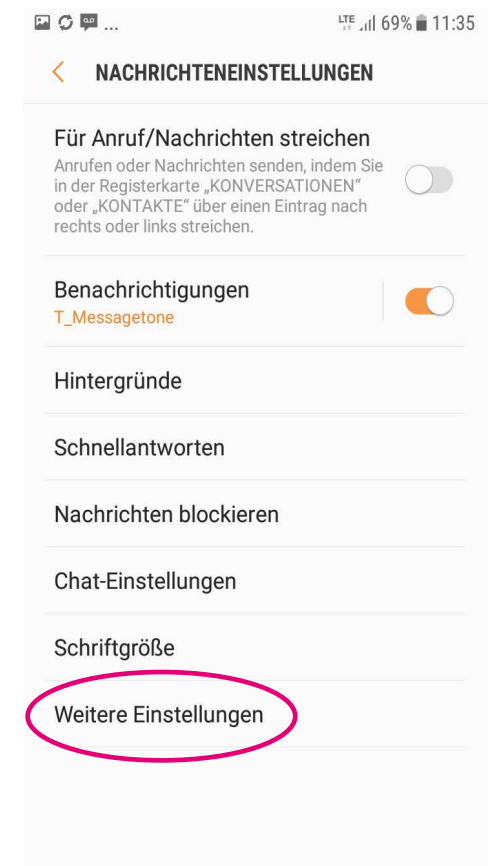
... LTE 69% 11:35

< NACHRICHTENEINSTELLUNGEN

Für Anruf/Nachrichten streichen
Anrufen oder Nachrichten senden, indem Sie in der Registerkarte „KONVERSATIONEN" oder „KONTAKTE" über einen Eintrag nach rechts oder links streichen.

Benachrichtigungen
T_Messagetone

Hintergründe

Schnellantworten

Nachrichten blockieren

Chat-Einstellungen

Schriftgröße

Weitere Einstellungen